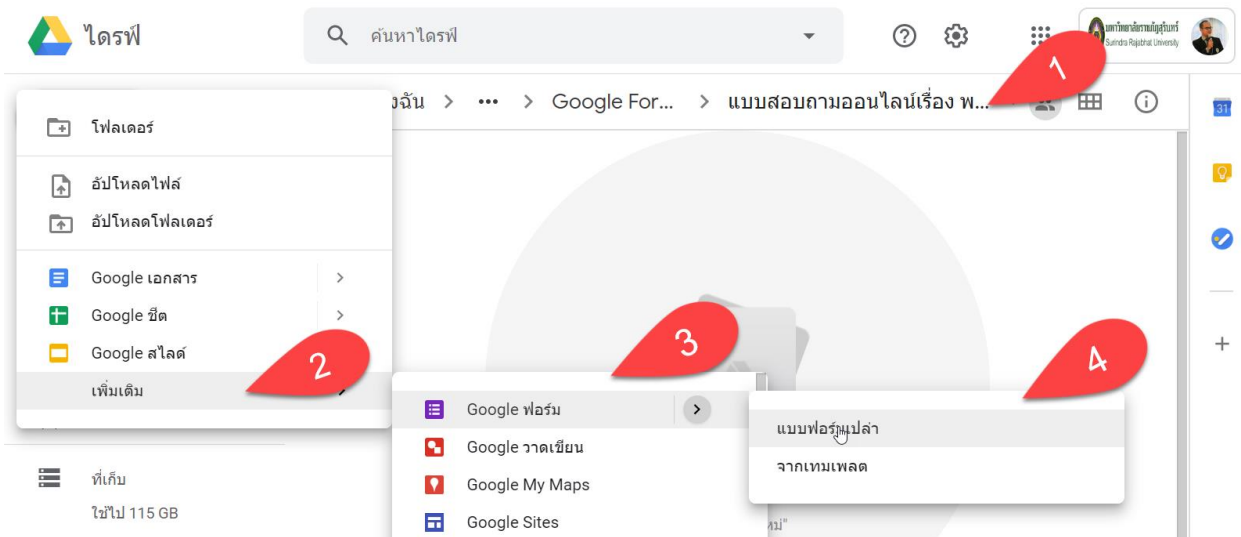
ไดรฟ์

ค้นหาไดรฟ์

มหาวิทยาลัยราชภัฏสุรินทร์
Surindra Rajabhat University

1

งฉัน > ••• > Google For... > แบบสอบถามออนไลน์เรื่อง พ...

โฟลเดอร์

อัปโหลดไฟล์

อัปโหลดโฟลเดอร์

Google เอกสาร

Google ชีต

Google สไลด์

เพิ่มเติม

2

3

4

Google ฟอร์ม

Google วาดเขียน

Google My Maps

Google Sites

แบบฟอร์มเปล่า

จากเทมเพลต

ที่เก็บ

ใช้ไป 115 GB

31

+

หม่"